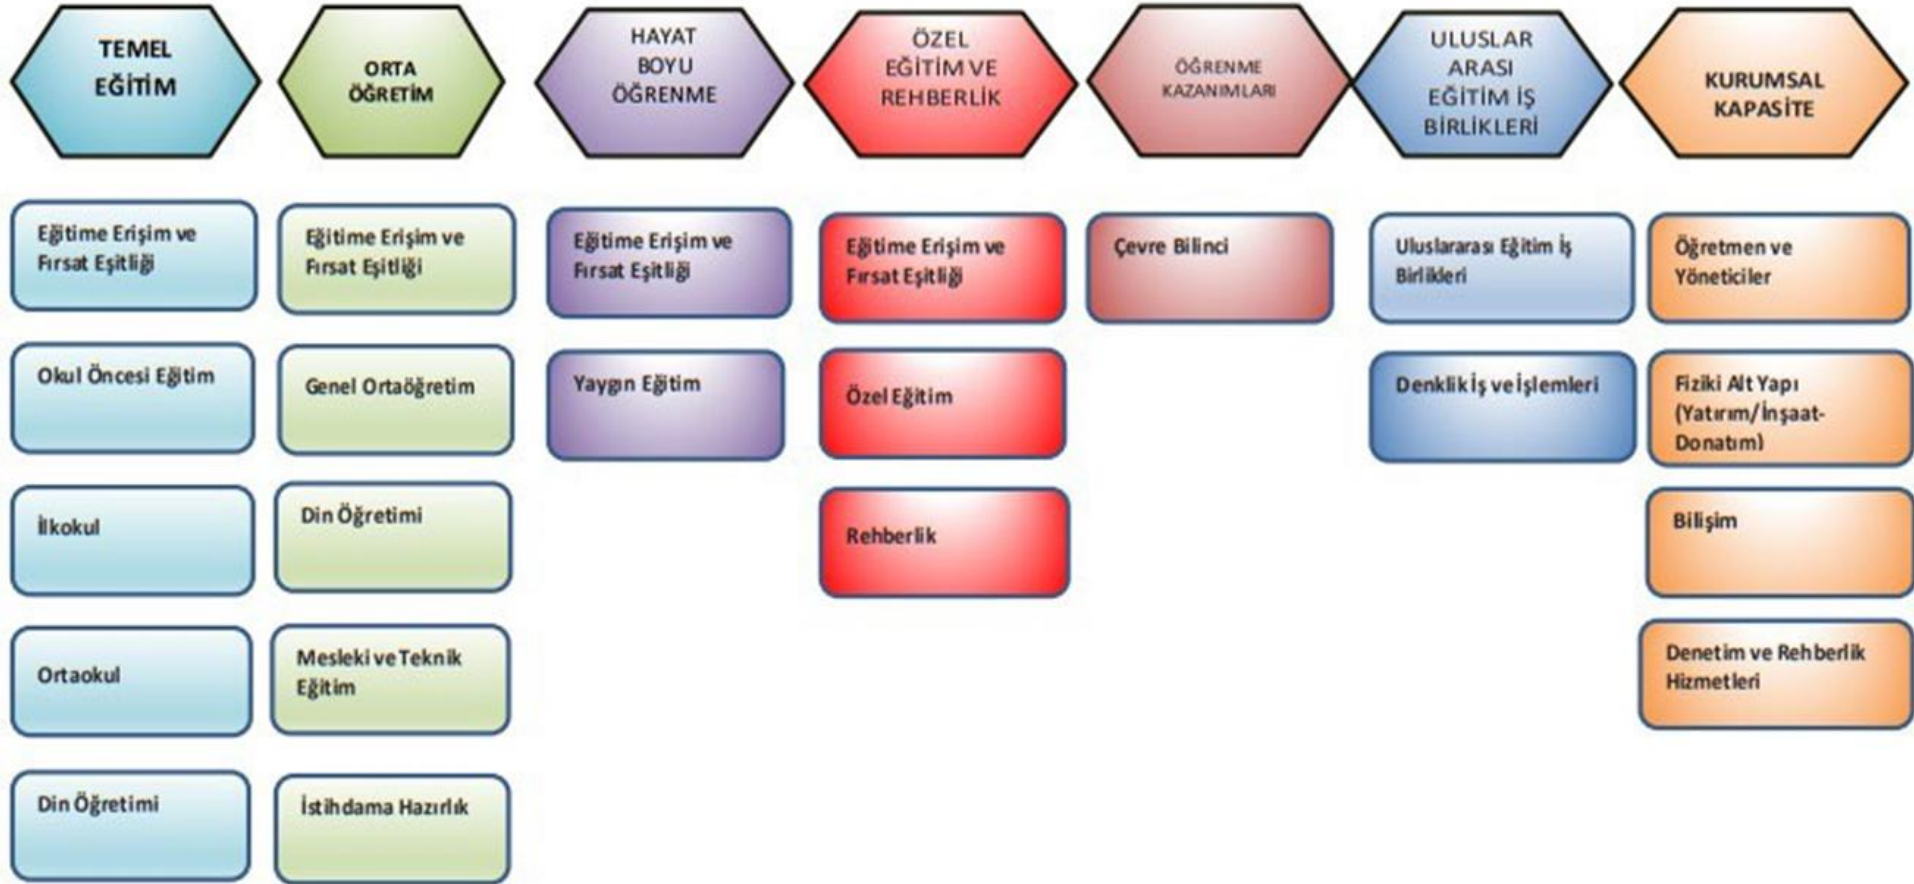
TEMEL EĞİTİM

Eğitime Erişim ve Fırsat Eşitliği

Okul Öncesi Eğitim

İlkokul

Ortaokul

Din Öğretimi

ORTA ÖĞRETİM

Eğitime Erişim ve Fırsat Eşitliği

Genel Ortaöğretim

Din Öğretimi

Mesleki ve Teknik Eğitim

İstihdama Hazırlık

HAYAT BOYU ÖĞRENME

Eğitime Erişim ve Fırsat Eşitliği

Yaygın Eğitim

ÖZEL EĞİTİM VE REHBERLİK

Eğitime Erişim ve Fırsat Eşitliği

Özel Eğitim

Rehberlik

ÖĞRENME KAZANIMLARI

Çevre Bilinci

ULUSLAR ARASI EĞİTİM İŞ BİRLİKLERİ

Uluslararası Eğitim İş Birlikleri

Denklik İş ve İşlemleri

KURUMSAL KAPASİTE

Öğretmen ve Yöneticiler

Fiziki Alt Yapı (Yatırım/İnşaat-Donatım)

Bilişim

Denetim ve Rehberlik Hizmetleri